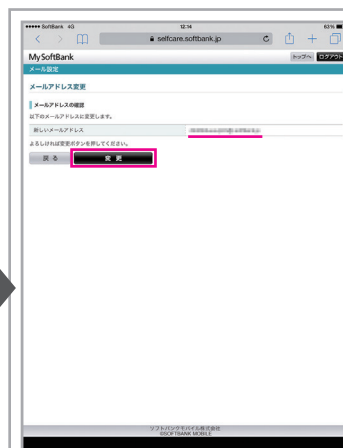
••••• SoftBank 4G
12:14
63%
selfcare.softbank.jp
My SoftBank
トップへ
ログアウト
メール設定
メールアドレス変更
メールアドレスの確認
以下のメールアドレスに変更します。
新しいメールアドレス
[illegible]
よろしければ変更ボタンを押してください。
戻る
変更
ソフトバンクモバイル株式会社
©SOFTBANK MOBILE